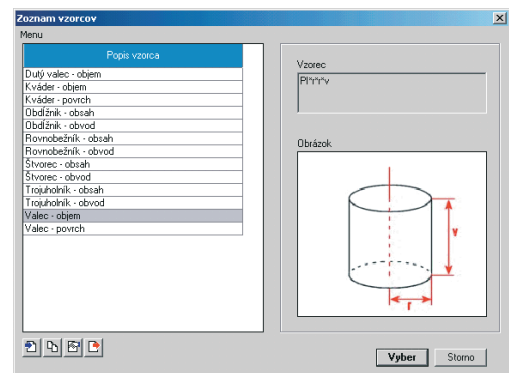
Zoznam vzorcov
Menu

Popis vzorca
Dutý valec - objem
Kváder - objem
Kváder - povrch
Obdĺžnik - obsah
Obdĺžnik - obvod
Rovnobežník - obsah
Rovnobežník - obvod
Štvorec - obsah
Štvorec - obvod
Trojuholník - obsah
Trojuholník - obvod
Valec - objem
Valec - povrch

Vzorec
Pi*r*r*v

Obrázok
v
r

Vyber
Storno